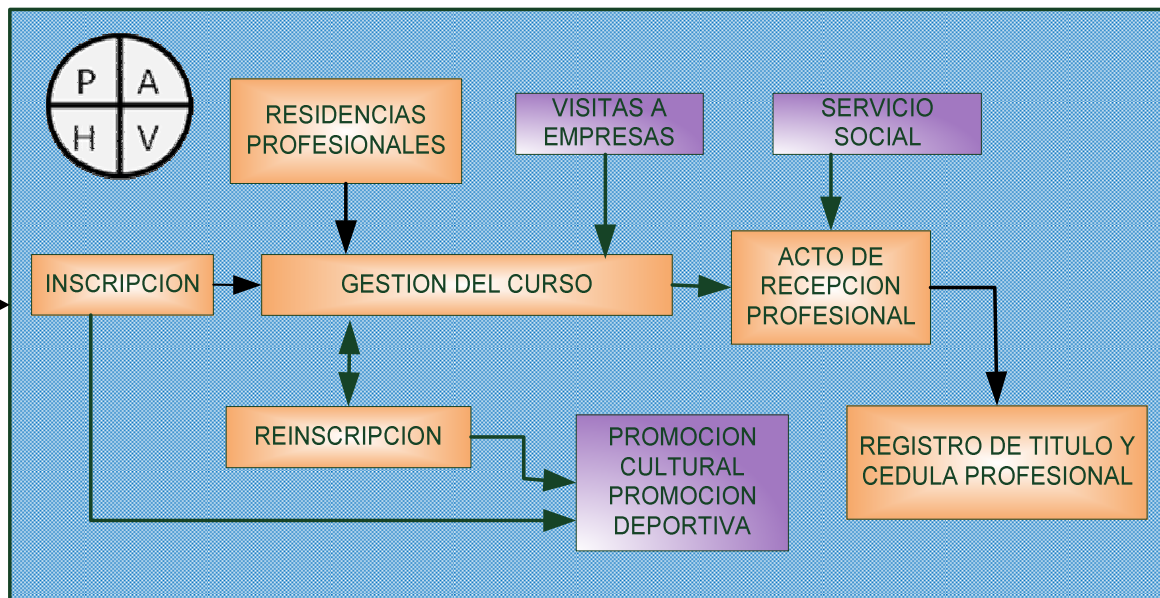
P A
H V

RESIDENCIAS PROFESIONALES

VISITAS A EMPRESAS

SERVICIO SOCIAL

INSCRIPCION

GESTION DEL CURSO

ACTO DE RECEPCION PROFESIONAL

REINSCRIPCION

PROMOCION CULTURAL PROMOCION DEPORTIVA

REGISTRO DE TITULO Y CEDULA PROFESIONAL